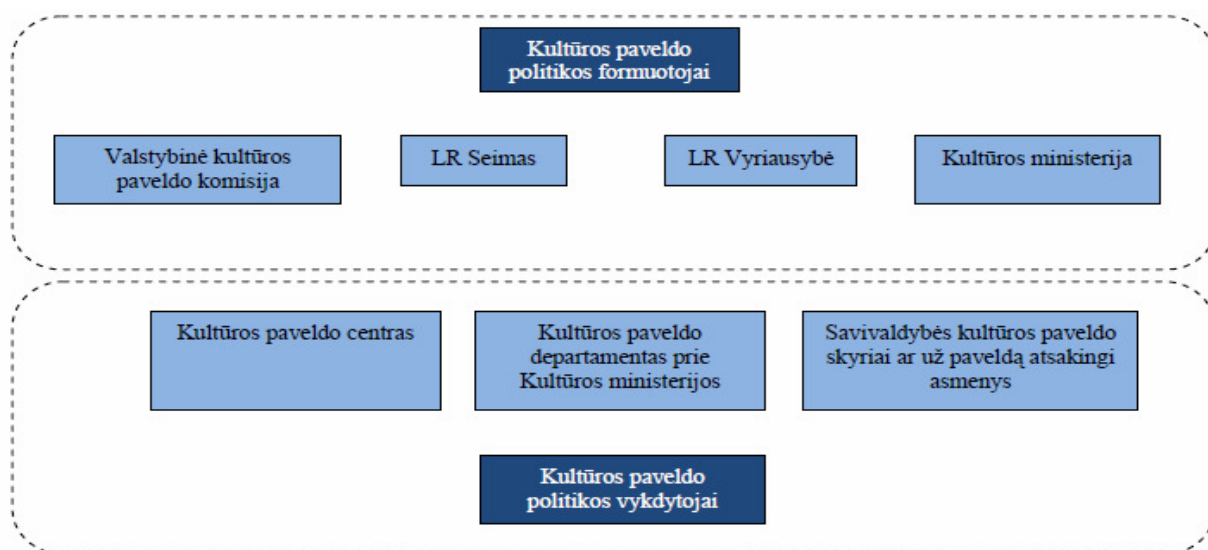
Kultūros paveldo politikos formuotojai

Valstybinė kultūros paveldo komisija

LR Seimas

LR Vyriausybė

Kultūros ministerija

Kultūros paveldo centras

Kultūros paveldo departamentas prie Kultūros ministerijos

Savivaldybės kultūros paveldo skyriai ar už paveldą atsakingi asmenys

Kultūros paveldo politikos vykdytojai